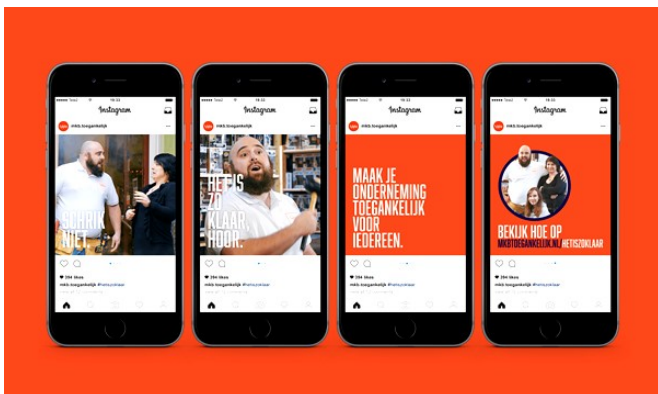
Instagram
mkb.toegankelijk
SCHRIK NIET.
394 likes
mkb.toegankelijk #hetiszoklaar

Instagram
mkb.toegankelijk
HET IS ZO KLAAR, HOOR.
394 likes
mkb.toegankelijk #hetiszoklaar

Instagram
mkb.toegankelijk
MAAK JE ONDERNEMING TOEGANKELIJK VOOR IEDEREEN.
394 likes
mkb.toegankelijk #hetiszoklaar

Instagram
mkb.toegankelijk
BEKIJK HOE OP MKBTOEGANKELIJK.NL #HETISZOKLAAR
394 likes
mkb.toegankelijk #hetiszoklaar